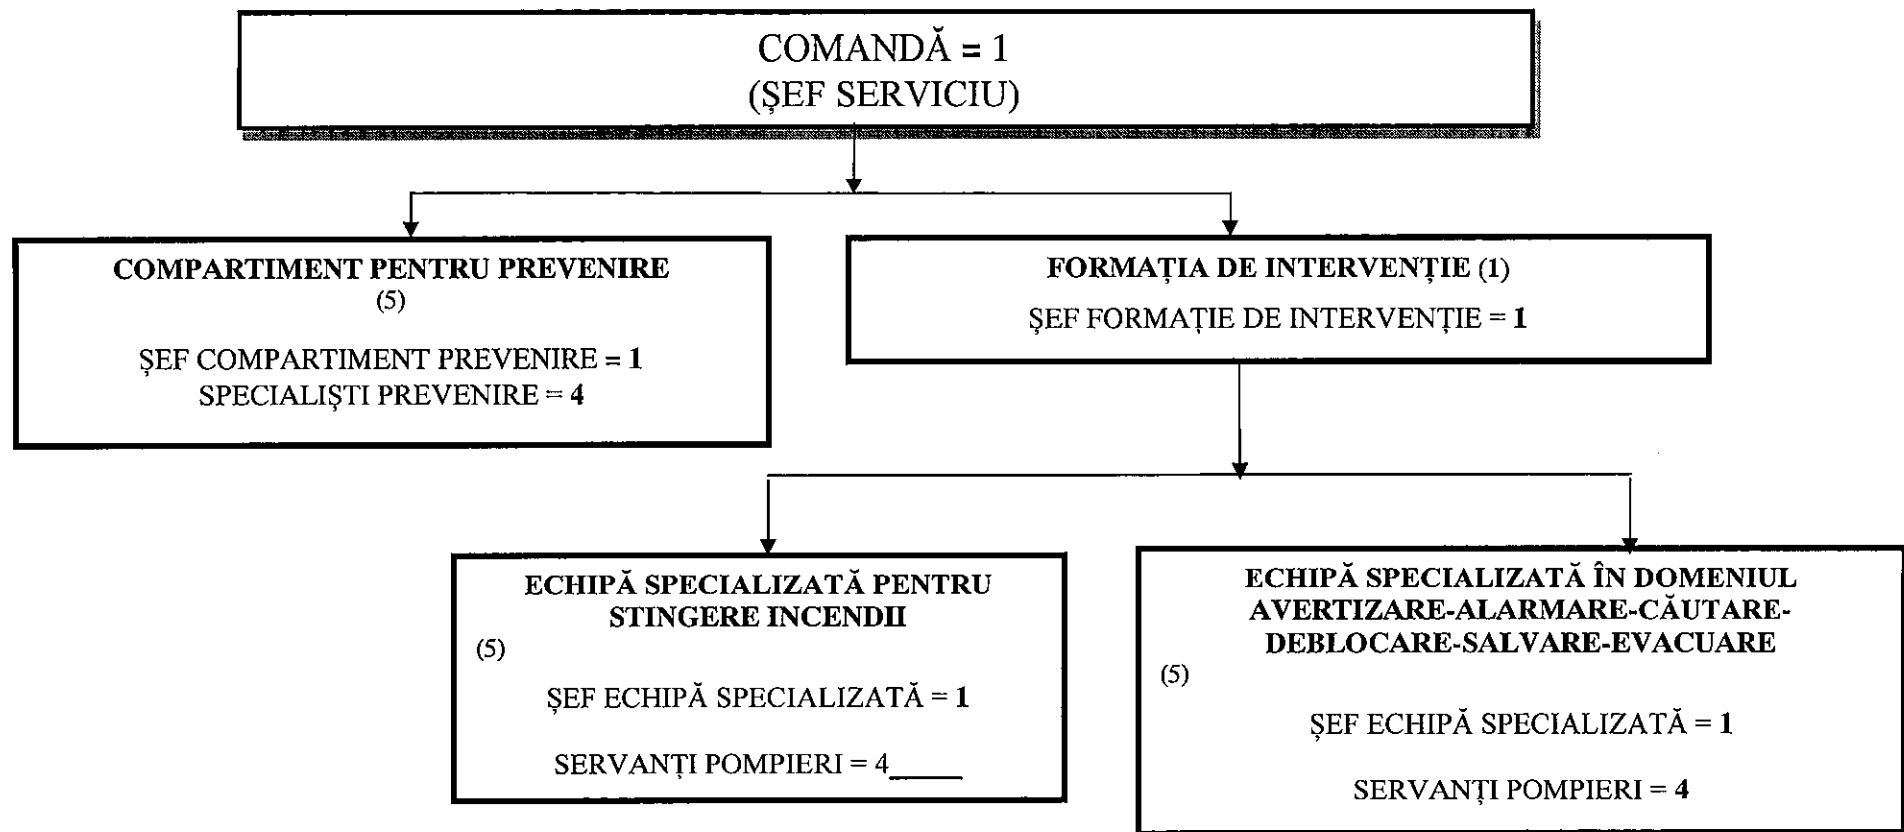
COMANDĂ = 1
(ŞEF SERVICIU)

COMPARTIMENT PENTRU PREVENIRE
(5)

ŞEF COMPARTIMENT PREVENIRE = 1
SPECIALIŞTI PREVENIRE = 4

FORMAŢIA DE INTERVENŢIE (1)

ŞEF FORMAŢIE DE INTERVENŢIE = 1

ECHIPĂ SPECIALIZATĂ PENTRU STINGERE INCENDII

(5)

ŞEF ECHIPĂ SPECIALIZATĂ = 1

SERVANŢI POMPIERI = 4

ECHIPĂ SPECIALIZATĂ ÎN DOMENIUL AVERTIZARE-ALARMARE-CĂUTARE-DEBLOCARE-SALVARE-EVACUARE

(5)

ŞEF ECHIPĂ SPECIALIZATĂ = 1

SERVANŢI POMPIERI = 4